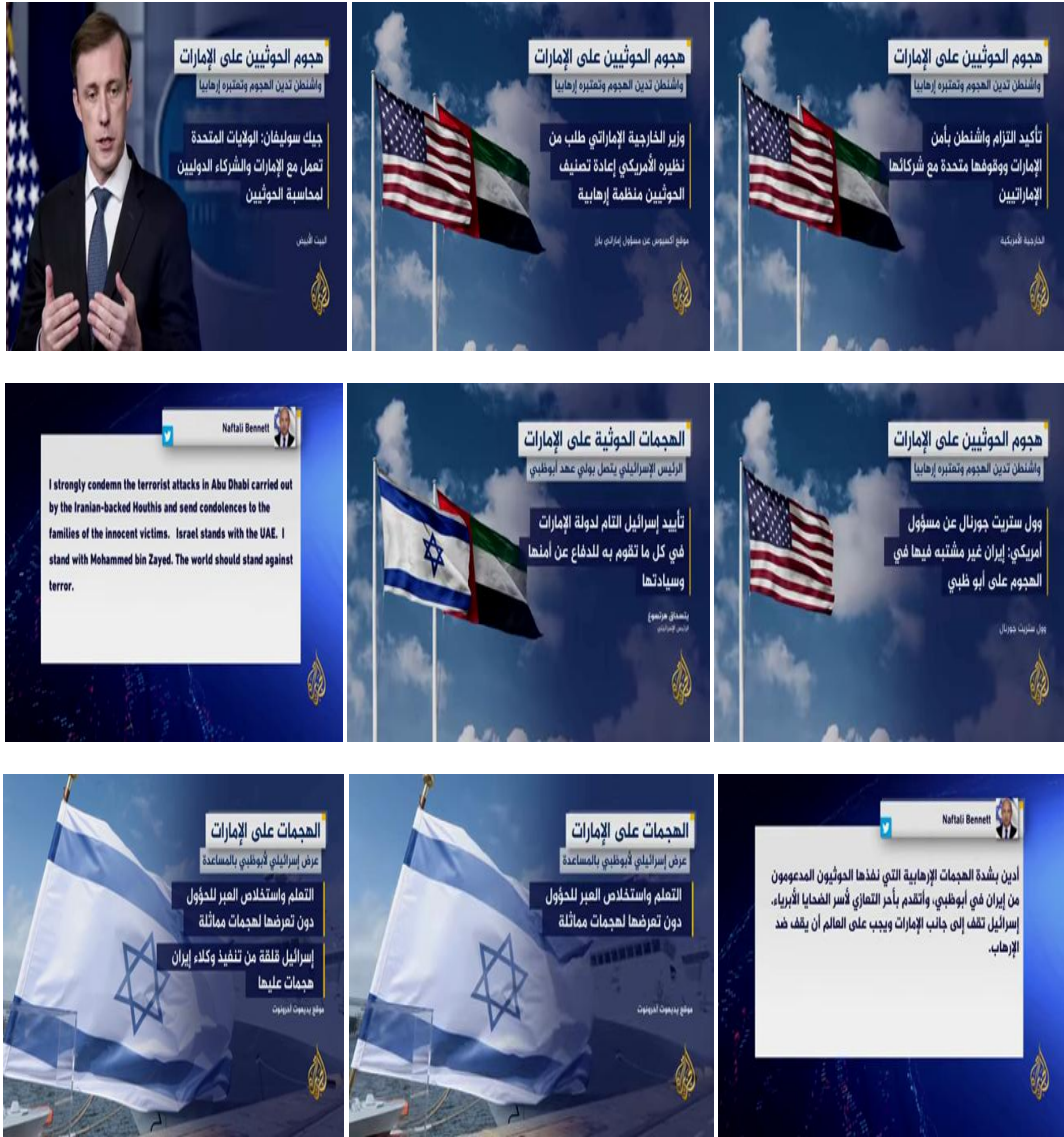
هجوم الحوثيين على الإمارات
واشنطن تدين الهجوم وتعتبره إرهابيا

تأكيد التزام واشنطن بأمن الإمارات ووقوفها متحدة مع شركائها الإماراتيين

الخارجية الأمريكية

هجوم الحوثيين على الإمارات
واشنطن تدين الهجوم وتعتبره إرهابيا

وزير الخارجية الإماراتي طلب من نظيره الأمريكي إعادة تصنيف الحوثيين منظمة إرهابية

موقع أكسيوس عن مسؤول إماراتي بارز

هجوم الحوثيين على الإمارات
واشنطن تدين الهجوم وتعتبره إرهابيا

جيك سوليفان: الولايات المتحدة تعمل مع الإمارات والشركاء الدوليين لمحاسبة الحوثيين

البيت الأبيض

هجوم الحوثيين على الإمارات
واشنطن تدين الهجوم وتعتبره إرهابيا

وول ستريت جورنال عن مسؤول أمريكي: إيران غير مشتبه فيها في الهجوم على أبو ظبي

وول ستريت جورنال

الهجمات الحوثية على الإمارات
الرئيس الإسرائيلي يتصل بولي عهد أبوظبي

تأييد إسرائيل التام لدولة الإمارات في كل ما تقوم به للدفاع عن أمنها وسيادتها

يتسحاق هرتسوغ
الرئيس الإسرائيلي

Naftali Bennett

I strongly condemn the terrorist attacks in Abu Dhabi carried out by the Iranian-backed Houthis and send condolences to the families of the innocent victims. Israel stands with the UAE. I stand with Mohammed bin Zayed. The world should stand against terror.

Naftali Bennett

أدين بشدة الهجمات الإرهابية التي نفذها الحوثيون المدعومون من إيران في أبوظبي، وأتقدم بأحر التعازي لأسر الضحايا الأبرياء. إسرائيل تقف إلى جانب الإمارات ويجب على العالم أن يقف ضد الإرهاب.

الهجمات على الإمارات
عرض إسرائيلي لأبوظبي بالمساعدة

التعلم واستخلاص العبر للحؤول دون تعرضها لهجمات مماثلة

موقع يديعوت أحرونوت

الهجمات على الإمارات
عرض إسرائيلي لأبوظبي بالمساعدة

التعلم واستخلاص العبر للحؤول دون تعرضها لهجمات مماثلة

إسرائيل قلقة من تنفيذ وكلاء إيران هجمات عليها

موقع يديعوت أحرونوت